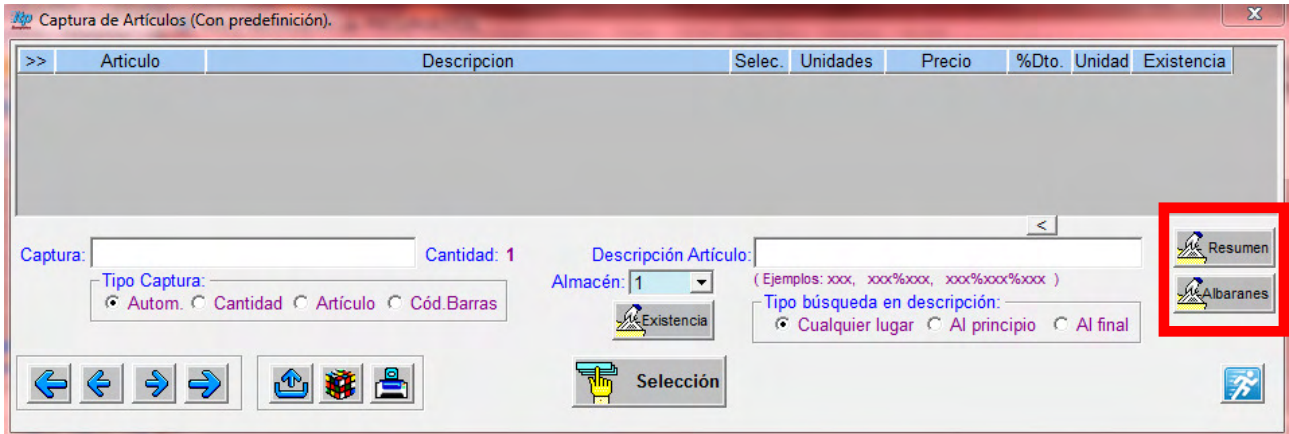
Captura de Artículos (Con predefinición).

X

| >> | Articulo | Descripcion | Selec. | Unidades | Precio | %Dto. | Unidad | Existencia |
|---|---|---|---|---|---|---|---|---|

<

Captura:

Cantidad: 1

Descripción Artículo:

Resumen

Albaranes

Tipo Captura:

Autom. Cantidad Artículo Cód.Barras

Almacén: 1

( Ejemplos: xxx, xxx%xxx, xxx%xxx%xxx )

Tipo búsqueda en descripción:

Cualquier lugar Al principio Al final

Existencia

Selección